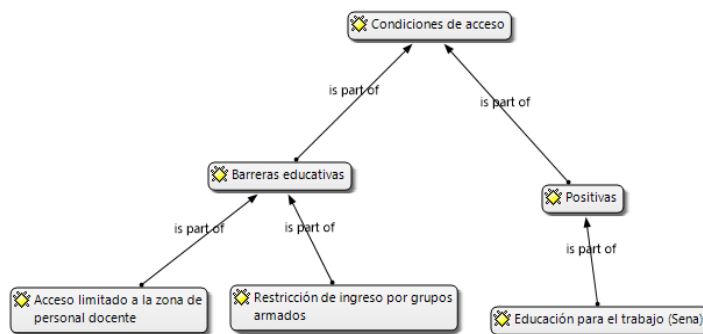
Condiciones de acceso

is part of

is part of

Barreras educativas

Positivas

is part of

is part of

is part of

Acceso limitado a la zona de personal docente

Restricción de ingreso por grupos armados

Educación para el trabajo (Sena)